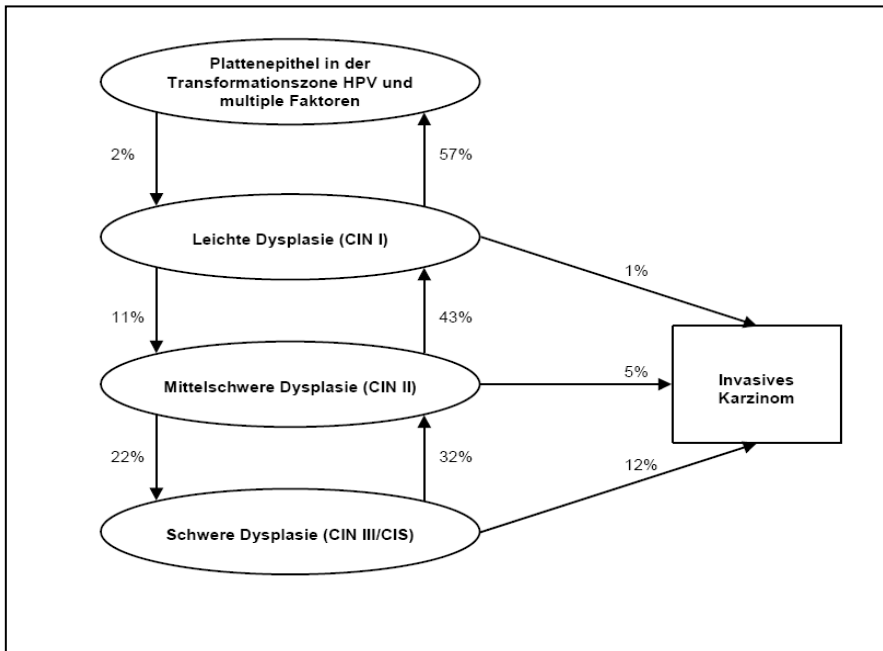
Plattenepithel in der Transformationszone HPV und multiple Faktoren

2%

57%

Leichte Dysplasie (CIN I)

1%

11%

43%

Mittelschwere Dysplasie (CIN II)

5%

Invasives Karzinom

22%

32%

12%

Schwere Dysplasie (CIN III/CIS)